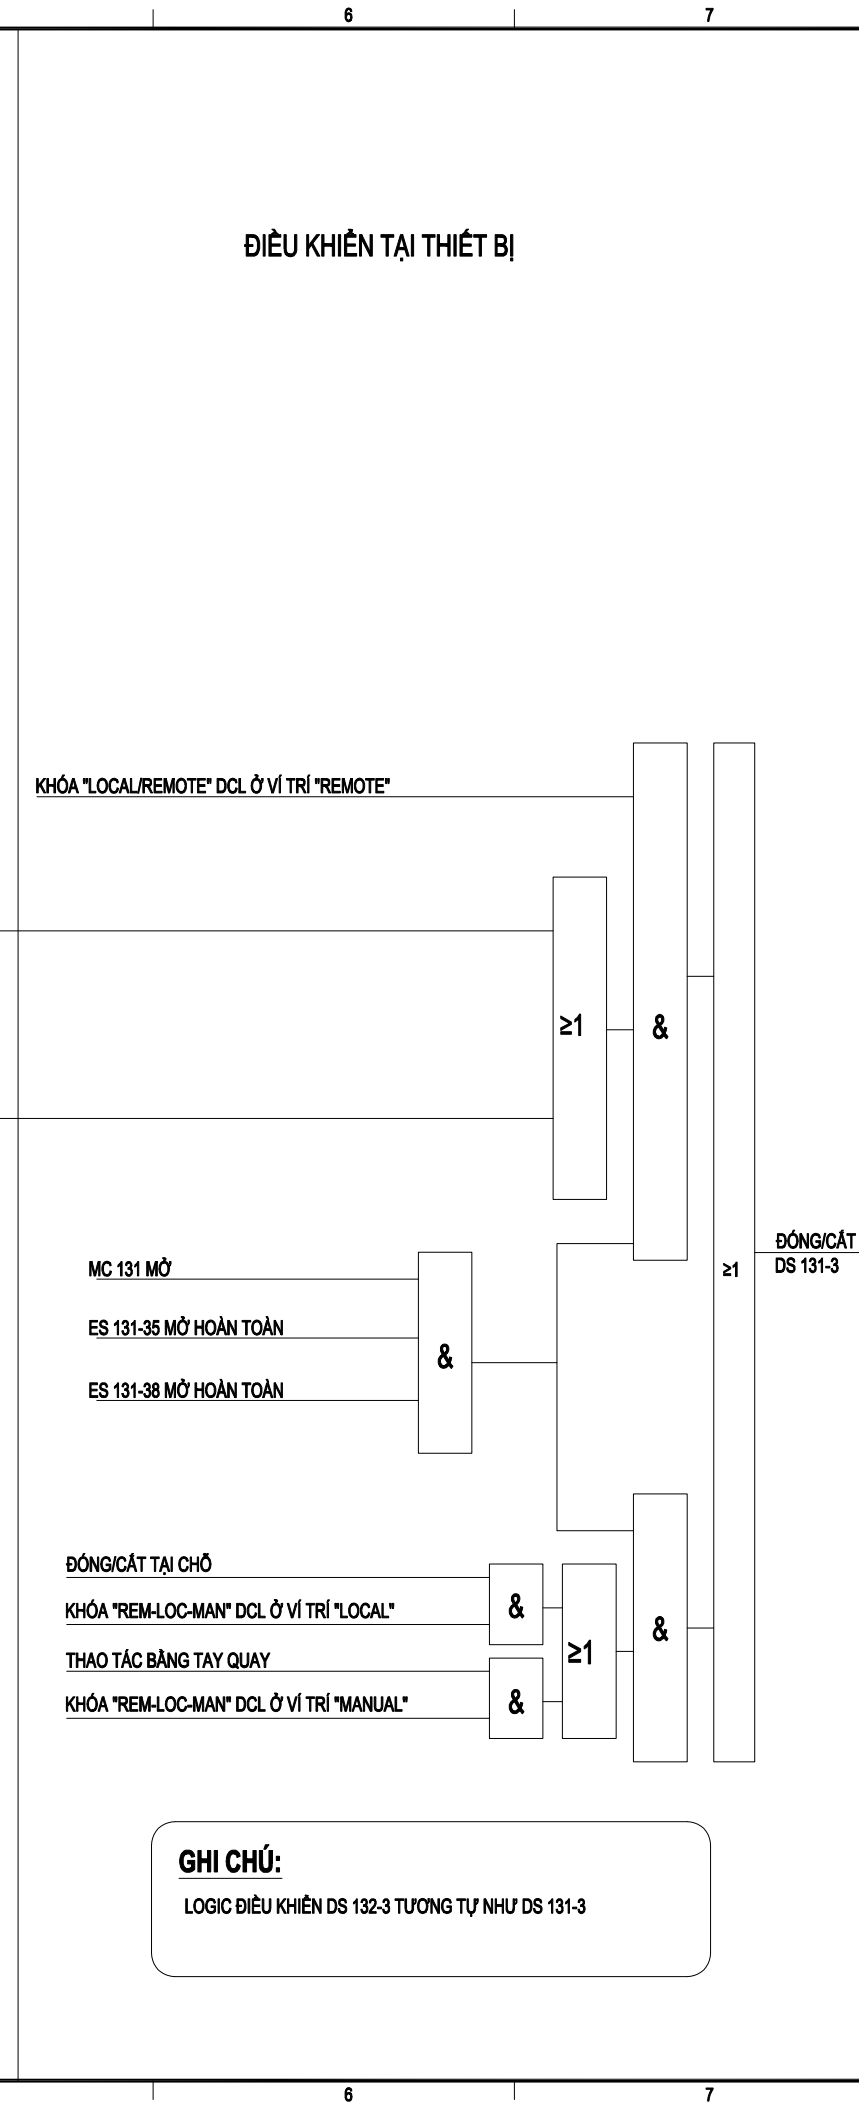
6
7

ĐIỀU KHIỂN TẠI THIẾT BỊ

KHÓA "LOCAL/REMOTE" DCL Ở VÍ TRÍ "REMOTE"

≥1

&

MC 131 MỞ

ES 131-35 MỞ HOÀN TOÀN

ES 131-38 MỞ HOÀN TOÀN

&

≥1

ĐÓNG/CẮT
DS 131-3

ĐÓNG/CẮT TẠI CHỖ

KHÓA "REM-LOC-MAN" DCL Ở VÍ TRÍ "LOCAL"

&

THAO TÁC BẰNG TAY QUAY

KHÓA "REM-LOC-MAN" DCL Ở VÍ TRÍ "MANUAL"

&

≥1

&

GHI CHÚ:

LOGIC ĐIỀU KHIỂN DS 132-3 TƯƠNG TỰ NHƯ DS 131-3

6
7